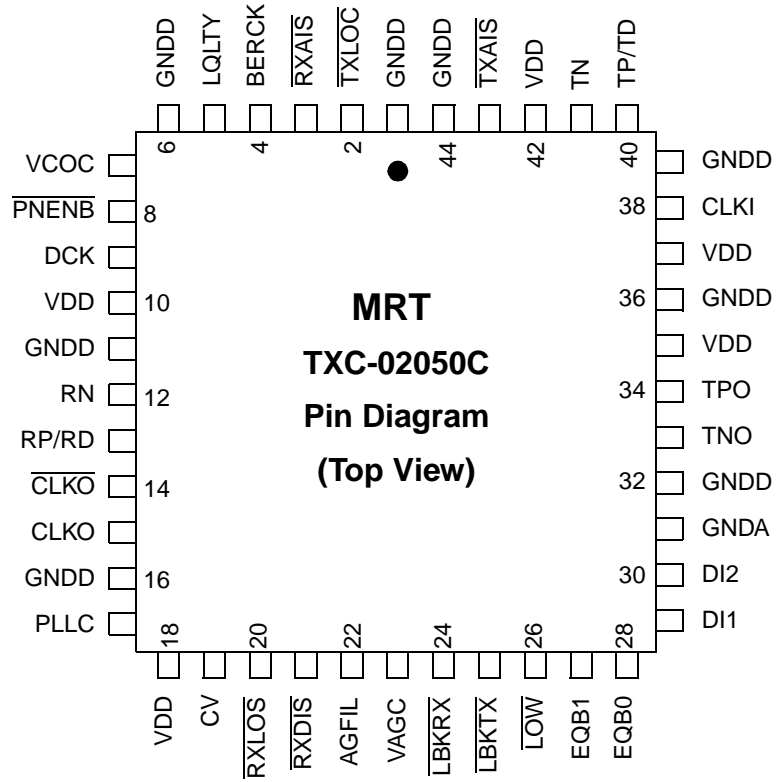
GNDD LQLTY BERCK $\overline{RXAIS}$ $\overline{TXLOC}$ GNDD GNDD $\overline{TXAIS}$ VDD TN TP/TD

6 4 2 44 42 40

VCOC
$\overline{PNENB}$ 8
DCK
VDD 10
GNDD
RN 12
RP/RD
$\overline{CLKO}$ 14
CLKO
GNDD 16
PLLC

GNDD
38 CLKI
VDD
36 GNDD
VDD
34 TPO
TNO
32 GNDD
GNDA
30 DI2
28 DI1

MRT
TXC-02050C
Pin Diagram
(Top View)

18 20 22 24 26 28

VDD CV $\overline{RXLOS}$ $\overline{RXDIS}$ AGFIL VAGC $\overline{LBKRX}$ $\overline{LBKTX}$ $\overline{LOW}$ EQB1 EQB0